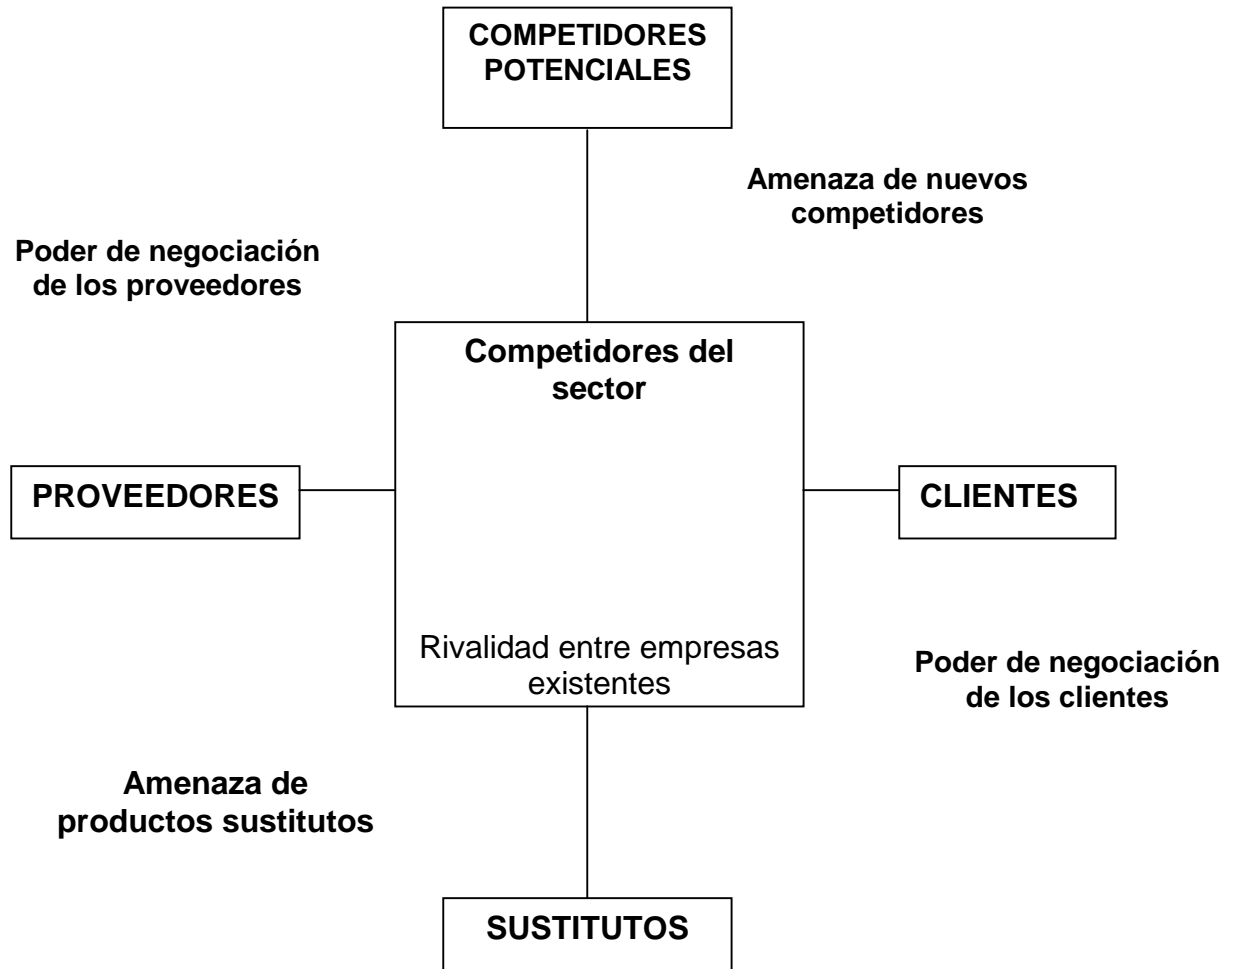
COMPETIDORES POTENCIALES

Amenaza de nuevos competidores

Poder de negociación de los proveedores

Competidores del sector

PROVEEDORES

CLIENTES

Rivalidad entre empresas existentes

Poder de negociación de los clientes

Amenaza de productos sustitutos

SUSTITUTOS